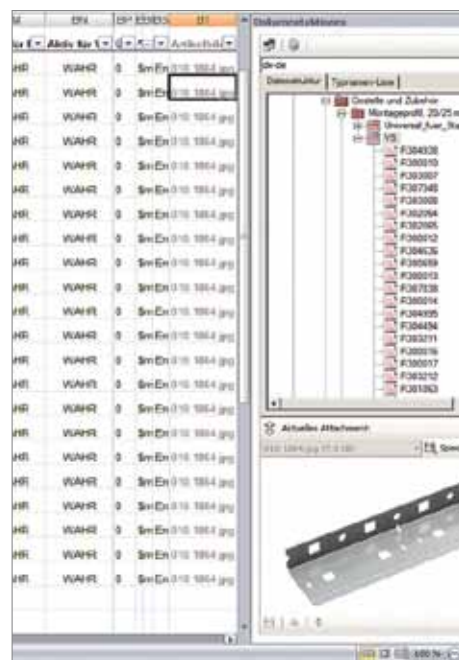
| EN | EP | ES | EI |
|---|---|---|---|
| Aktiv für | | | Artikelbild |
| HR WAHR | 0 | Sm En | 010 1864.jpg |
| HR WAHR | 0 | Sm En | 010 1864.jpg |
| HR WAHR | 0 | Sm En | 010 1864.jpg |
| HR WAHR | 0 | Sm En | 010 1864.jpg |
| HR WAHR | 0 | Sm En | 010 1864.jpg |
| HR WAHR | 0 | Sm En | 010 1864.jpg |
| HR WAHR | 0 | Sm En | 010 1864.jpg |
| HR WAHR | 0 | Sm En | 010 1864.jpg |
| HR WAHR | 0 | Sm En | 010 1864.jpg |
| HR WAHR | 0 | Sm En | 010 1864.jpg |
| HR WAHR | 0 | Sm En | 010 1864.jpg |
| HR WAHR | 0 | Sm En | 010 1864.jpg |
| HR WAHR | 0 | Sm En | 010 1864.jpg |
| HR WAHR | 0 | Sm En | 010 1864.jpg |
| HR WAHR | 0 | Sm En | 010 1864.jpg |
| HR WAHR | 0 | Sm En | 010 1864.jpg |
| HR WAHR | 0 | Sm En | 010 1864.jpg |
| HR WAHR | 0 | Sm En | 010 1864.jpg |
| HR WAHR | 0 | Sm En | 010 1864.jpg |
| HR WAHR | 0 | Sm En | 010 1864.jpg |
| HR WAHR | 0 | Sm En | 010 1864.jpg |
| HR WAHR | 0 | Sm En | 010 1864.jpg |

Dokumentstruktur

de-de

Datenstruktur | Typisieren-Liste

Gestelle und Zubehör
Montageprofil, 20/25 m
Universal_fuer_Sta
VS
F384938
F380010
F383007
F307348
F383008
F382094
F382095
F380012
F384636
F380669
F380013
F387038
F380014
F384935
F384494
F383711
F380016
F380017
F382512
F381063

Aktuelles Attachment

010 1864.jpg

100 %